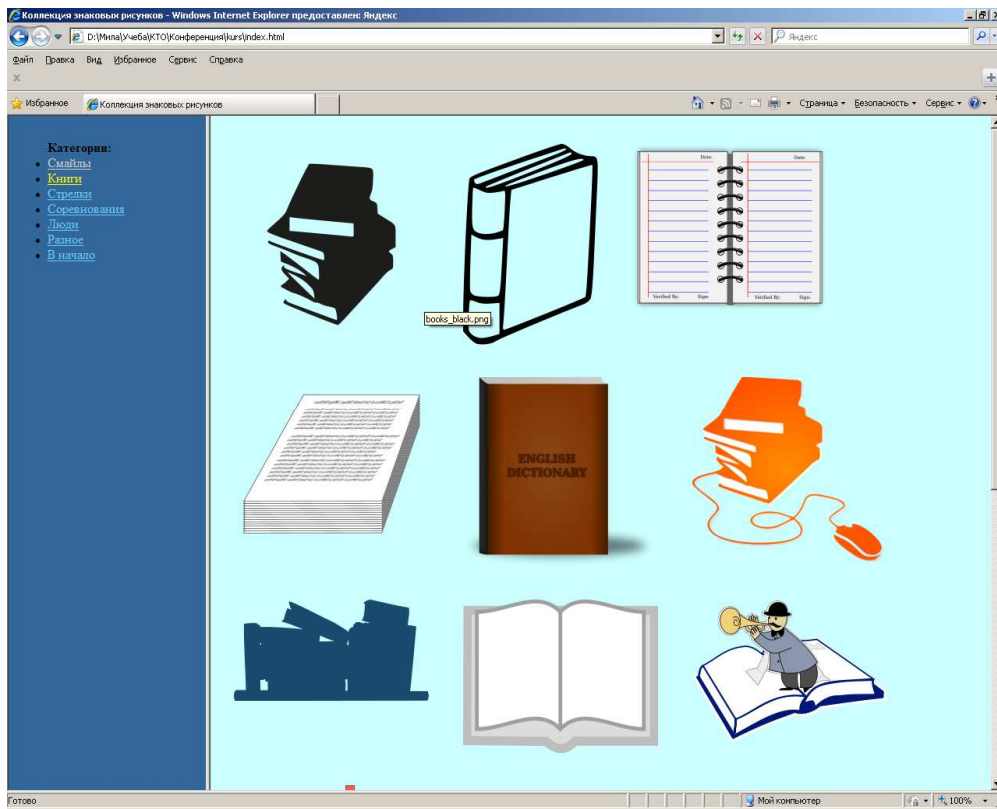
Коллекция знаковых рисунков - Windows Internet Explorer предоставлен: Яндекс

D:\Мила\Учеба\КТО\Конференция\kurs\index.html

Яндекс

Файл Правка Вид Избранное Сервис Справка

x

Избранное

Коллекция знаковых рисунков

Страница Безопасность Сервис

Категории:
- Смайлы
- Книги
- Стрелки
- Соревнования
- Люди
- Разное
- В начало

books_black.png

Date:

Date:

Verified By:

Sign:

Verified By:

Sign:

ENGLISH DICTIONARY

Готово

Мой компьютер

100%